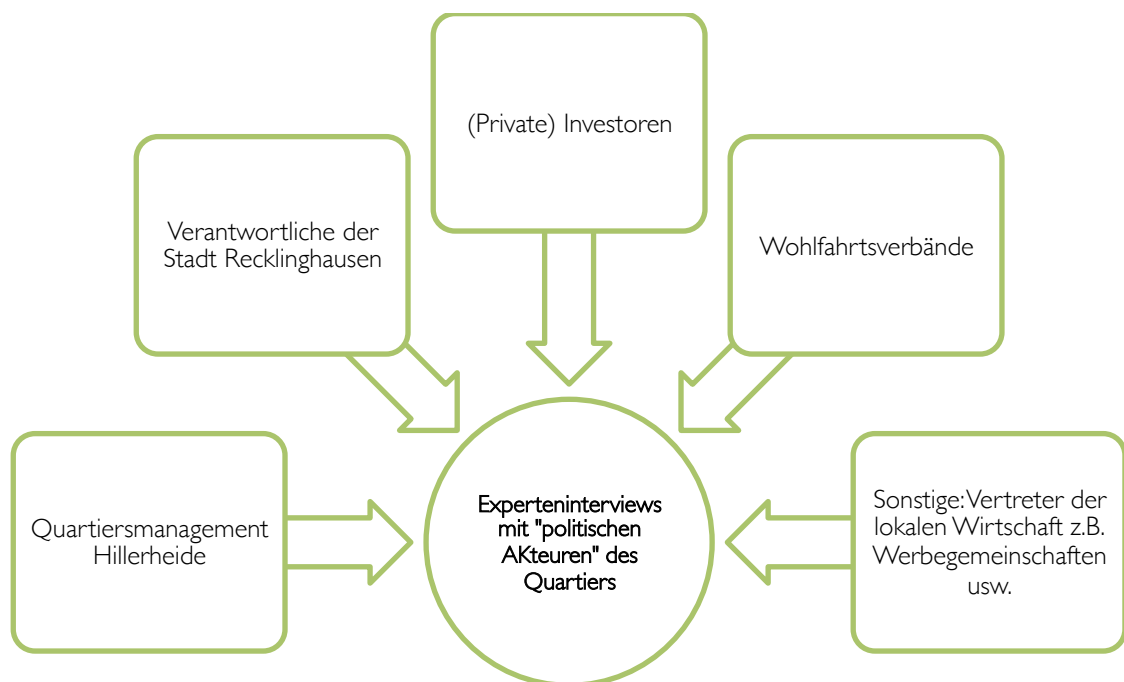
(Private) Investoren

Verantwortliche der Stadt Recklinghausen

Wohlfahrtsverbände

Quartiersmanagement Hillerheide

Experteninterviews mit "politischen AKteuren" des Quartiers

Sonstige: Vertreter der lokalen Wirtschaft z.B. Werbegemeinschaften usw.